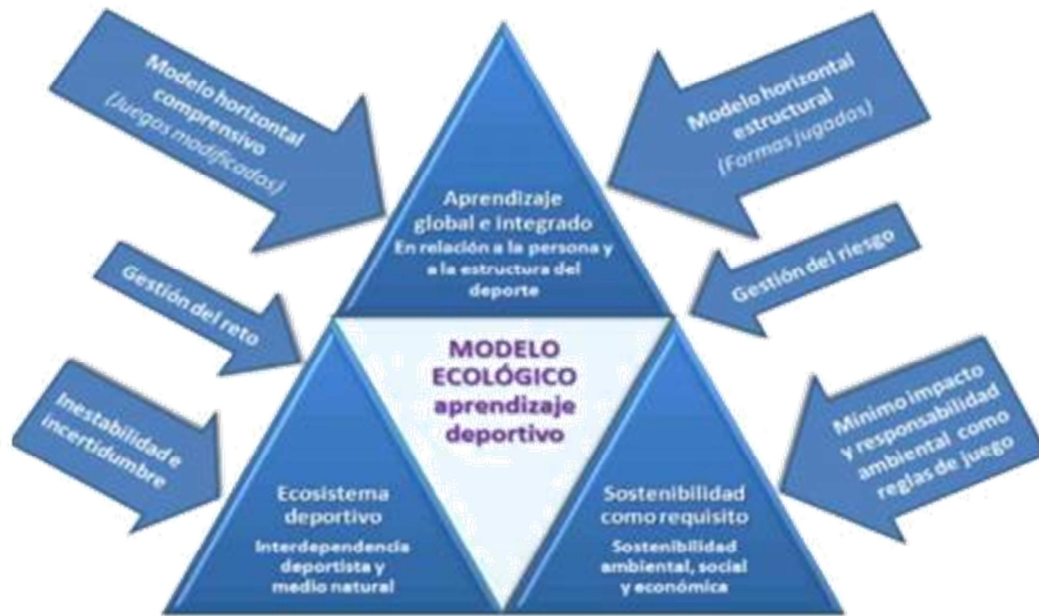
Modelo horizontal comprensivo (Juegos modificados)

Modelo horizontal estructural (Formas jugadas)

Aprendizaje global e integrado
En relación a la persona y a la estructura del deporte

Gestión del reto

Gestión del riesgo

MODELO ECOLÓGICO aprendizaje deportivo

Inestabilidad e incertidumbre

Mínimo impacto y responsabilidad ambiental como reglas de juego

Ecosistema deportivo
Interdependencia deportista y medio natural

Sostenibilidad como requisito
Sostenibilidad ambiental, social y económica